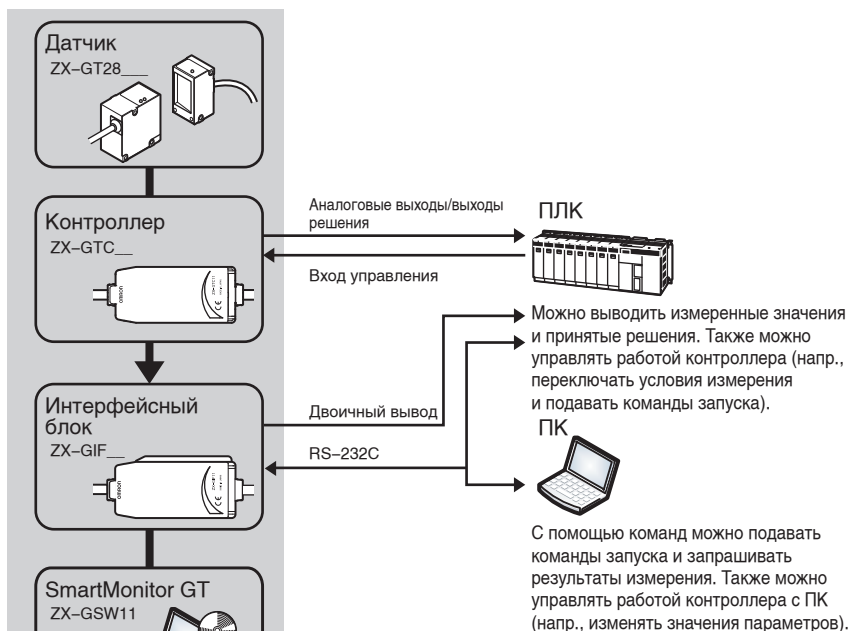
Датчик
ZX-GT28__

Контроллер
ZX-GTC__

Интерфейсный блок
ZX-GIF__

SmartMonitor GT
ZX-GSW11

Аналоговые выходы/выходы решения

Вход управления

ПЛК

Можно выводить измеренные значения и принятые решения. Также можно управлять работой контроллера (напр., переключать условия измерения и подавать команды запуска).

Двоичный вывод

RS-232C

ПК

С помощью команд можно подавать команды запуска и запрашивать результаты измерения. Также можно управлять работой контроллера с ПК (напр., изменять значения параметров).